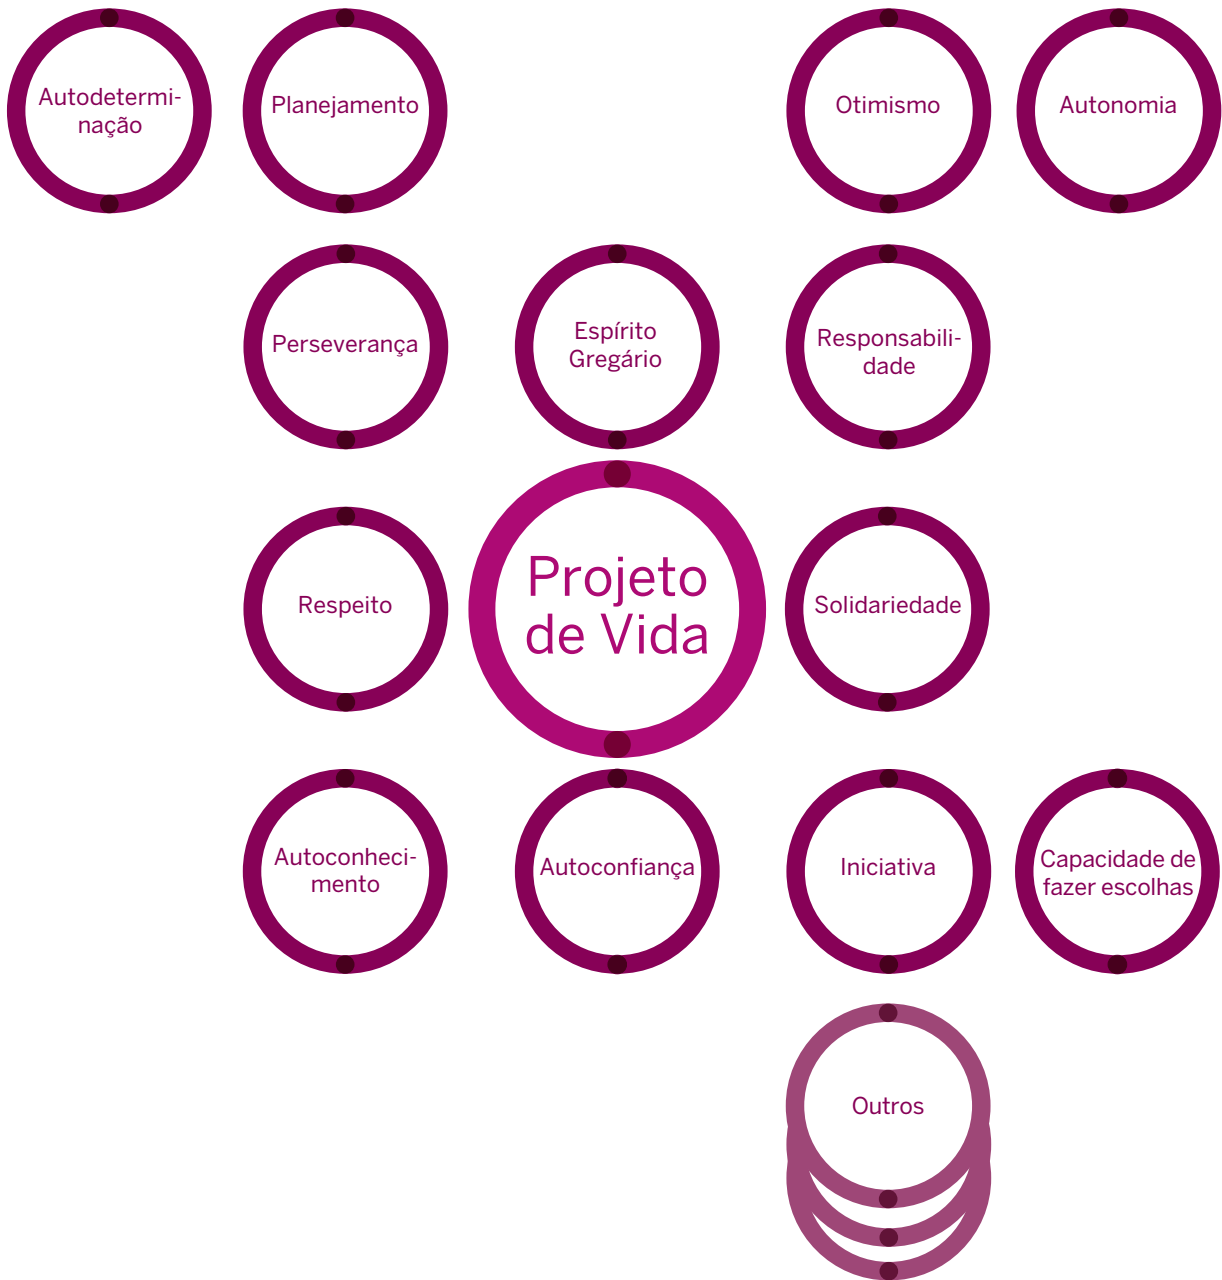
Autodeterminação

Planejamento

Otimismo

Autonomia

Perseverança

Espírito Gregário

Responsabilidade

Respeito

Projeto de Vida

Solidariedade

Autoconhecimento

Autoconfiança

Iniciativa

Capacidade de fazer escolhas

Outros